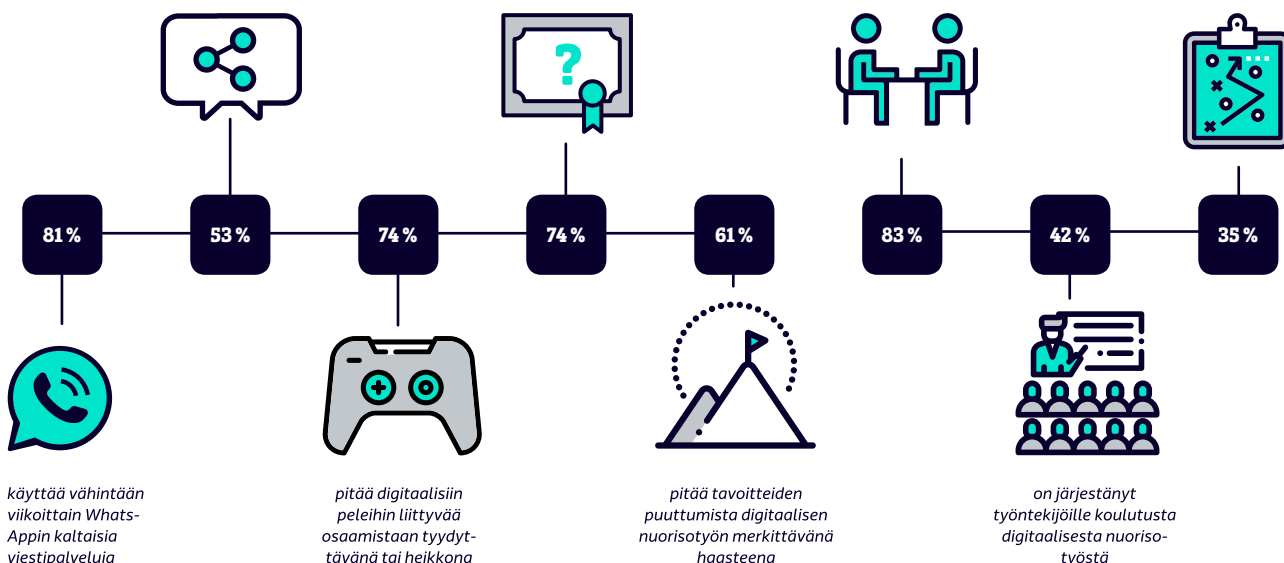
81 %

53 %

74 %

74 %

61 %

83 %

42 %

35 %

käyttää vähintään viikoittain Whats-Appin kaltaisia viestipalveluja

pitää digitaalisiin peleihin liittyvää osaamistaan tyydyttävänä tai heikkona

pitää tavoitteiden puuttumista digitaalisen nuorisotyön merkittävänä haasteena

on järjestänyt työntekijöille koulutusta digitaalisesta nuorisotyöstä